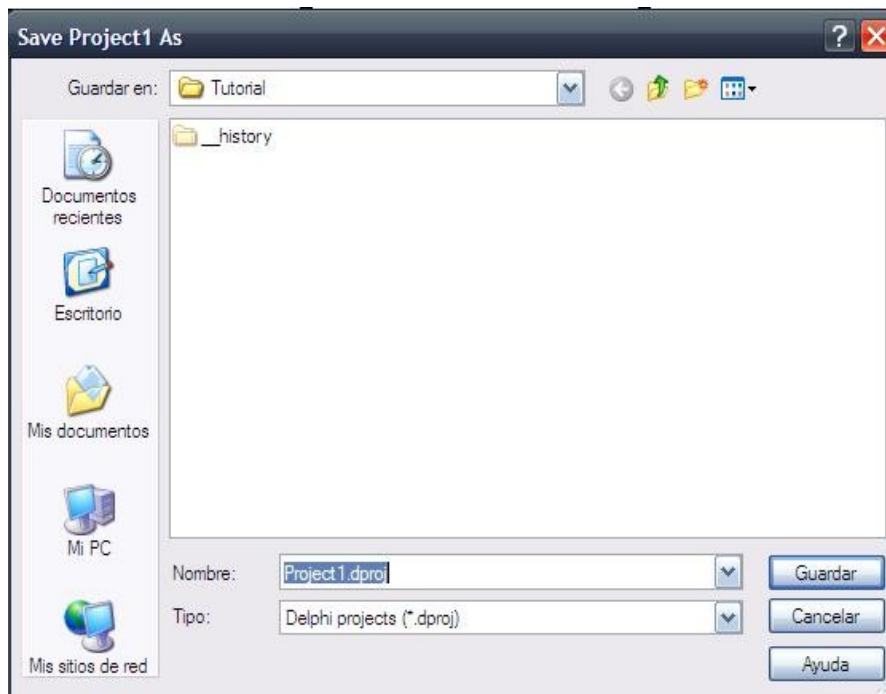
Save Project1 As

Guardar en: Tutorial

__history

Documentos recientes

Escritorio

Mis documentos

Mi PC

Mis sitios de red

Nombre: Project1.dproj

Tipo: Delphi projects (*.dproj)

Guardar

Cancelar

Ayuda